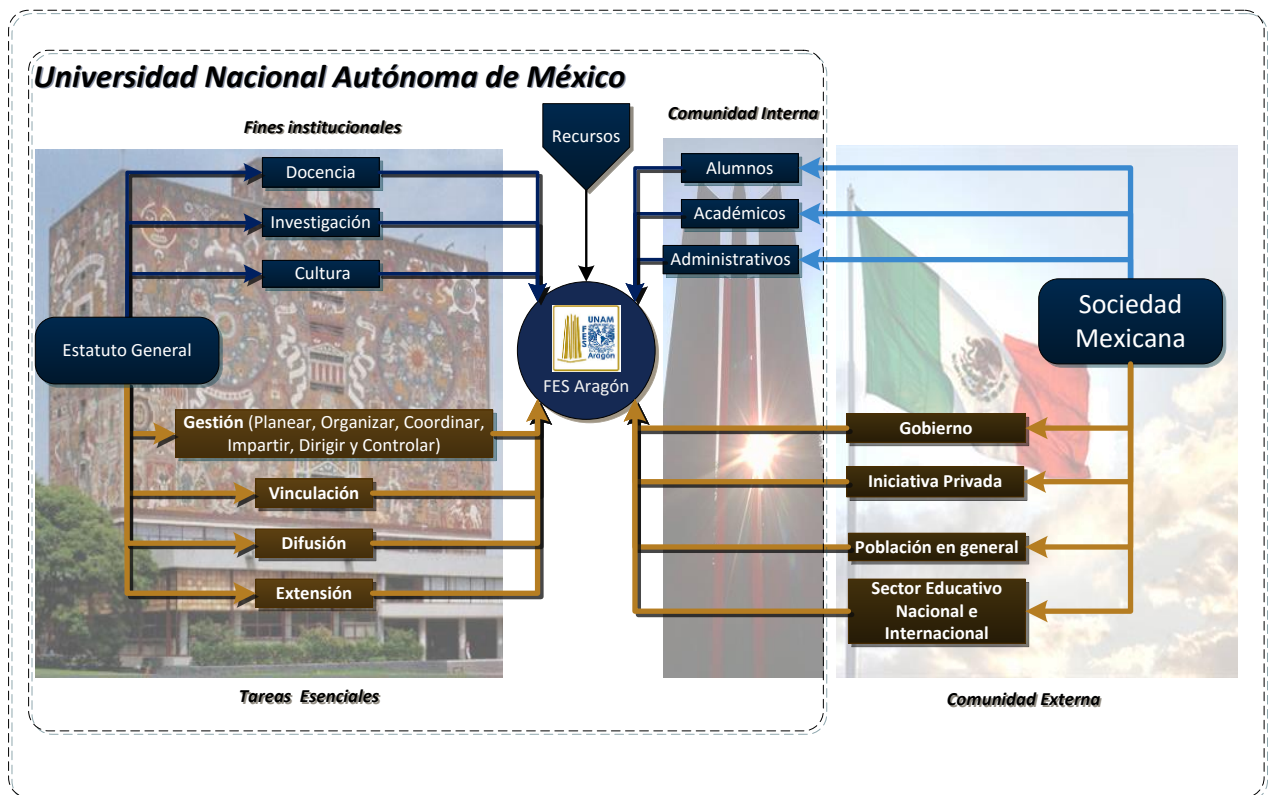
Universidad Nacional Autónoma de México

Fines institucionales

Docencia

Investigación

Cultura

Estatuto General

Gestión (Planear, Organizar, Coordinar, Impartir, Dirigir y Controlar)

Vinculación

Difusión

Extensión

Tareas Esenciales

Recursos

UNAM FES Aragón

FES Aragón

Comunidad Interna

Alumnos

Académicos

Administrativos

Sociedad Mexicana

Gobierno

Iniciativa Privada

Población en general

Sector Educativo Nacional e Internacional

Comunidad Externa